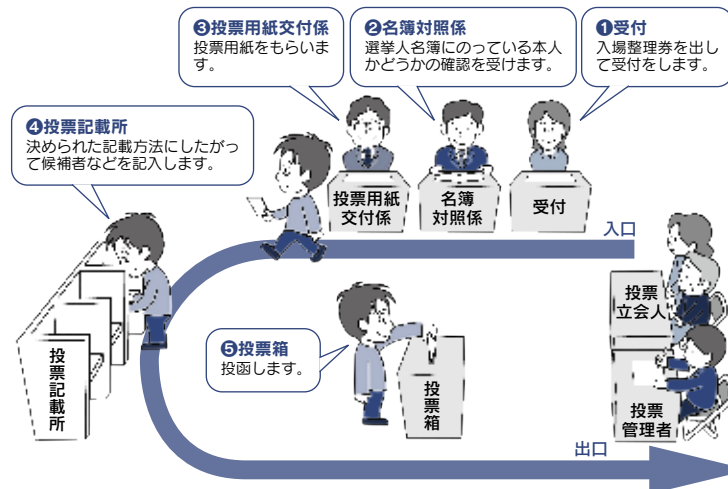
❸投票用紙交付係
投票用紙をもらいます。

❷名簿対照係
選挙人名簿にのっている本人かどうかの確認を受けます。

❶受付
入場整理券を出して受付をします。

❹投票記載所
決められた記載方法にしたがって候補者などを記入します。

投票用紙交付係

名簿対照係

受付

入口

投票記載所

❺投票箱
投函します。

投票箱

投票立会人

投票管理者

出口